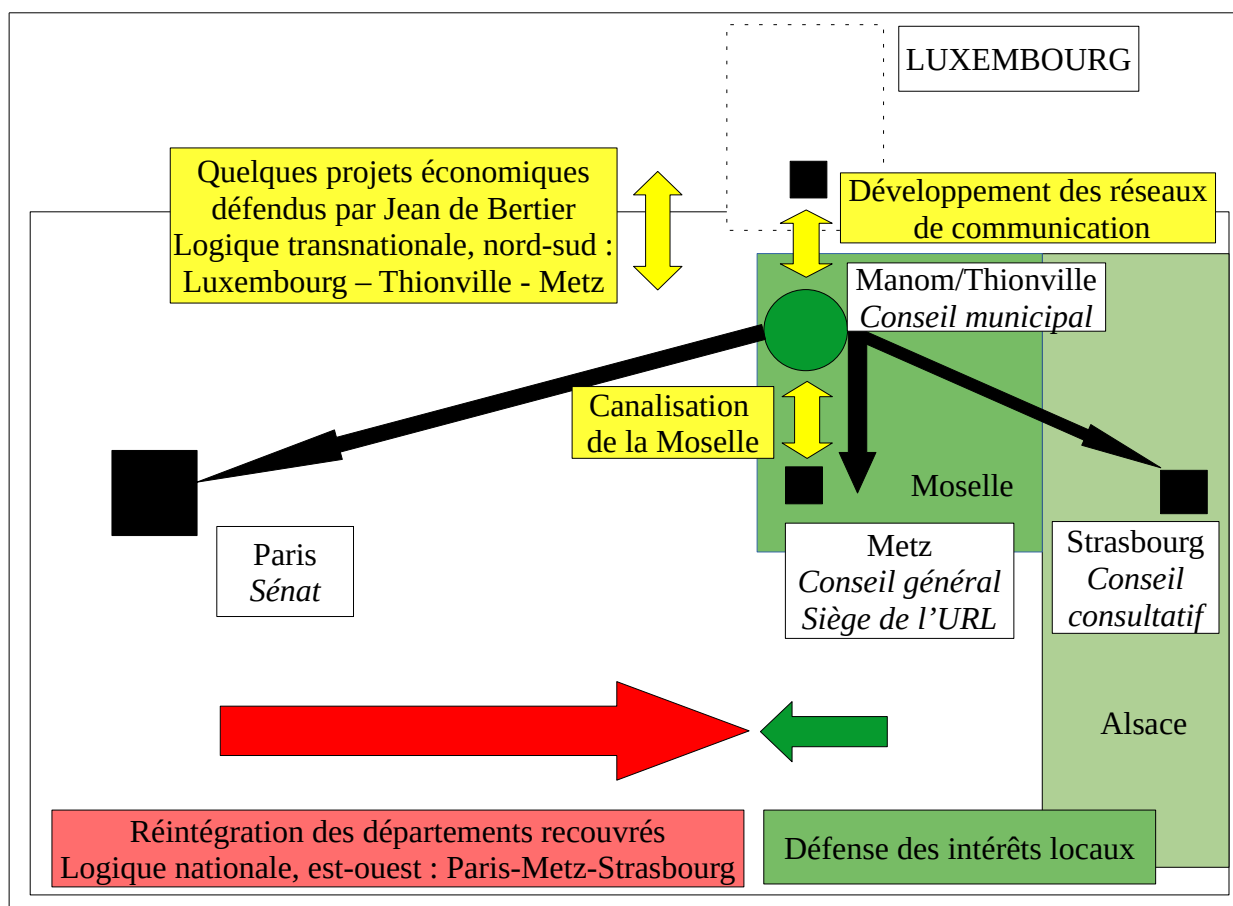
LUXEMBOURG

Quelques projets économiques défendus par Jean de Bertier
Logique transnationale, nord-sud :
Luxembourg – Thionville - Metz

Développement des réseaux de communication

Manom/Thionville
*Conseil municipal*

Canalisation de la Moselle

Moselle

Paris
*Sénat*

Metz
*Conseil général*
*Siège de l'URL*

Strasbourg
*Conseil consultatif*

Alsace

Réintégration des départements recouvrés
Logique nationale, est-ouest : Paris-Metz-Strasbourg

Défense des intérêts locaux